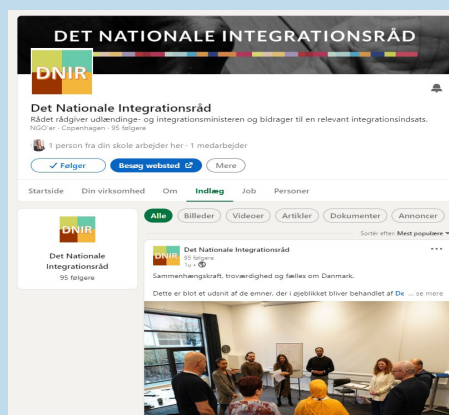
DET NATIONALE INTEGRATIONSRÅD

DNIR

Det Nationale Integrationsråd
Rådet rådgiver udlændinge- og integrationsministeren og bidrager til en relevant integrationsindsats.
NGO'er · Copenhagen · 95 følgere

1 person fra din skole arbejder her · 1 medarbejder

✓ Følger | Besøg websted | Mere

Startside | Din virksomhed | Om | Indlæg | Job | Personer

DNIR
Det Nationale Integrationsråd
95 følgere

Alle | Billeder | Videoer | Artikler | Dokumenter | Annoncer

Sorter efter: Mest populære

Det Nationale Integrationsråd
95 følgere
1u ·

Sammenhængskraft, troværdighed og fælles om Danmark.

Dette er blot et udsnit af de emner, der i øjeblikket bliver behandlet af De ... se mere